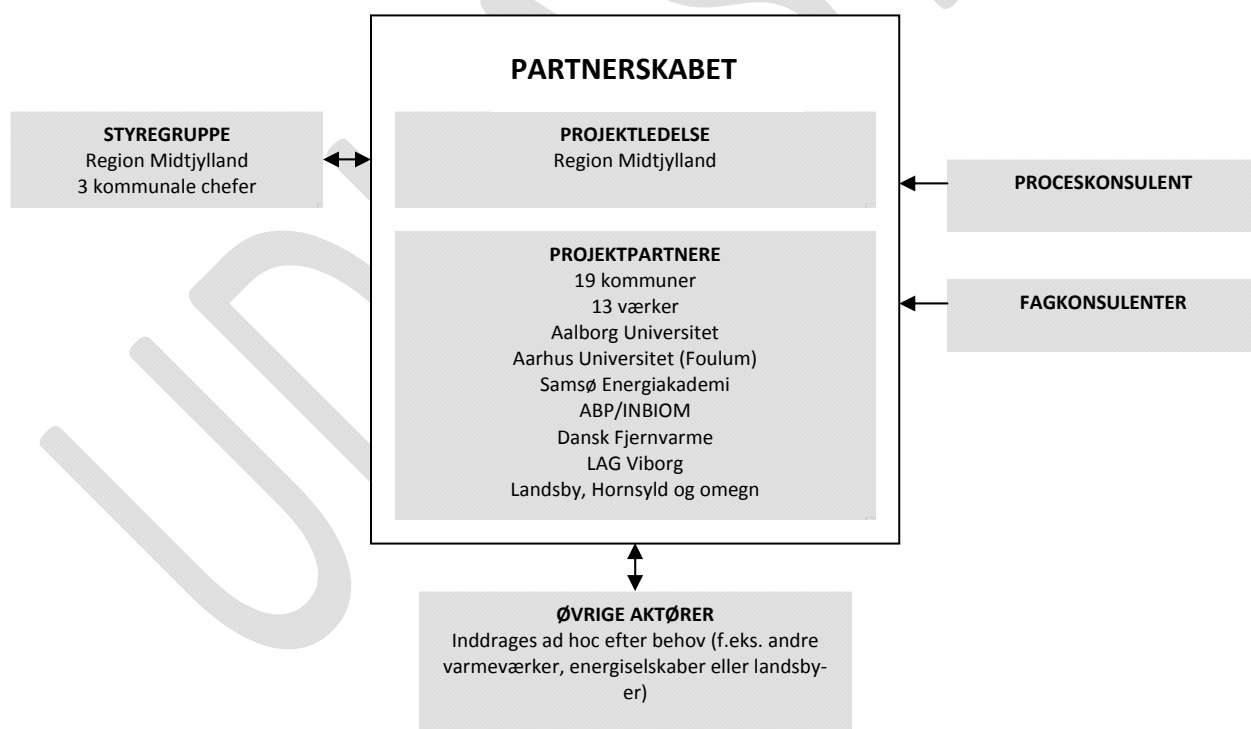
PARTNERSKABET

STYREGRUPPE
Region Midtjylland
3 kommunale chefer

PROJEKTLEDELSE
Region Midtjylland

PROCESKONSULENT

PROJEKTPARTNERE
19 kommuner
13 værker
Aalborg Universitet
Aarhus Universitet (Foulum)
Samsø Energiakademi
ABP/INBIOM
Dansk Fjernvarme
LAG Viborg
Landsby, Hornsyld og omegn

FAGKONSULENTER

ØVRIGE AKTØRER
Inddrages ad hoc efter behov (f.eks. andre varmeværker, energiselskaber eller landsbyer)